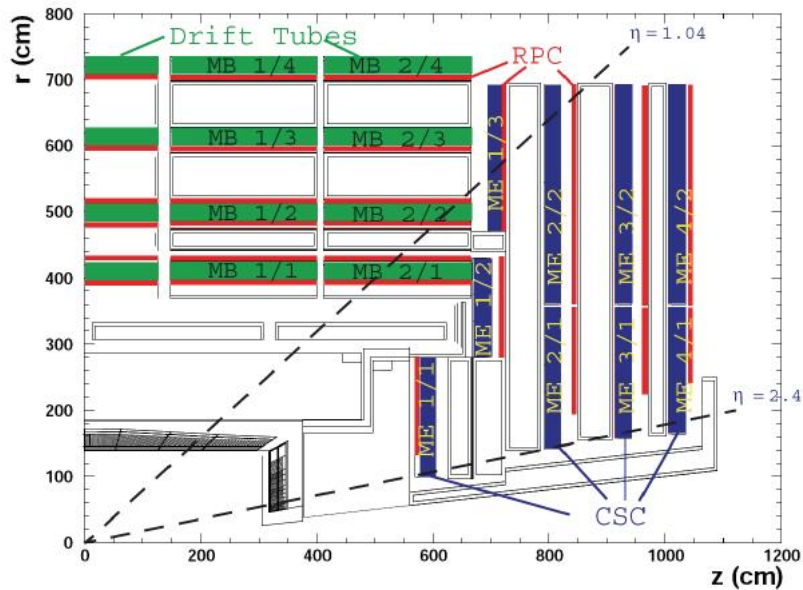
Drift Tubes
RPC
$\eta = 1.04$
$\eta = 2.4$
MB 1/4
MB 2/4
MB 1/3
MB 2/3
MB 1/2
MB 2/2
MB 1/1
MB 2/1
ME 1/3
ME 2/2
ME 3/2
ME 4/2
ME 1/2
ME 2/1
ME 3/1
ME 4/1
ME 1/1
CSC
r (cm)
z (cm)
800
700
600
500
400
300
200
100
0
0
200
400
600
800
1000
1200